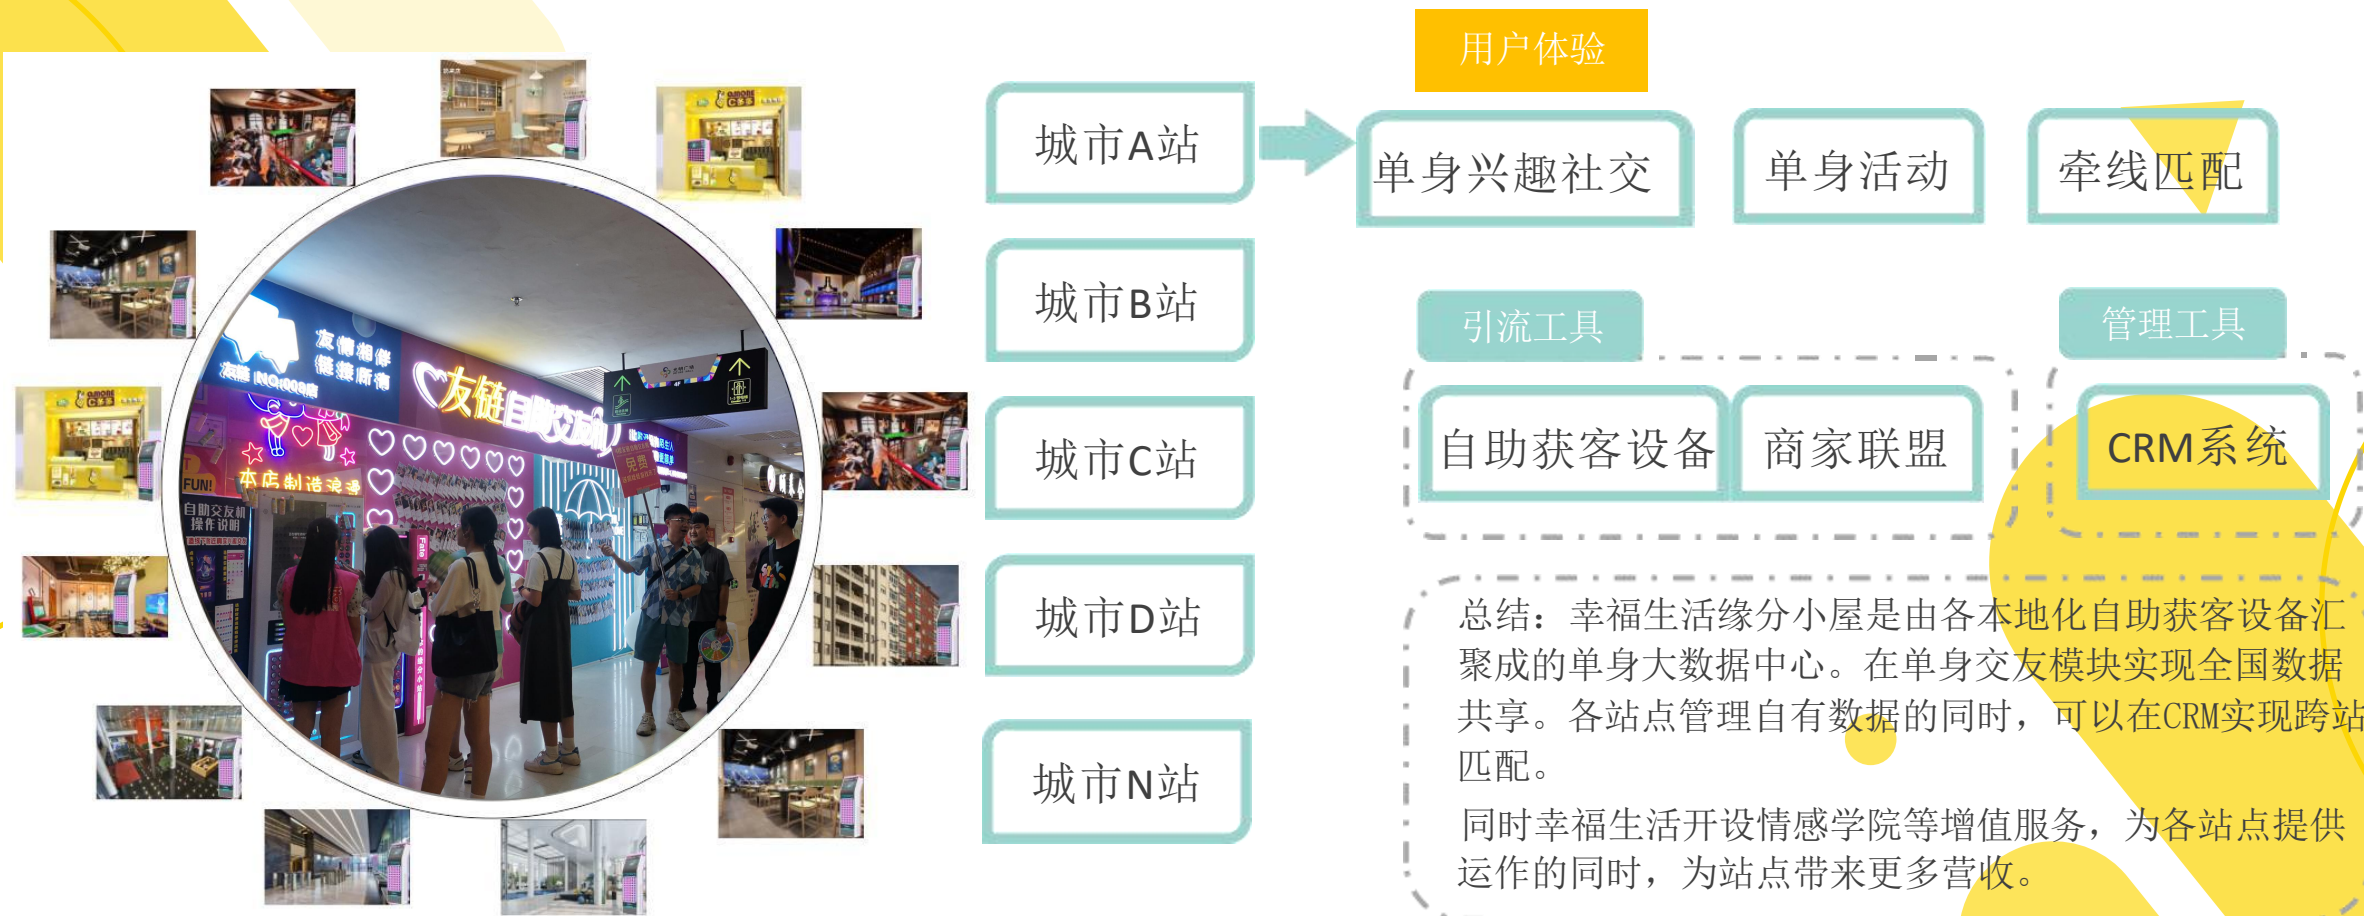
城市A站

城市B站

城市C站

城市D站

城市N站

用户体验

单身兴趣社交

单身活动

牵线匹配

引流工具

管理工具

自助获客设备

商家联盟

CRM系统

总结：幸福生活缘分小屋是由各本地化自助获客设备汇聚成的单身大数据中心。在单身交友模块实现全国数据共享。各站点管理自有数据的同时，可以在CRM实现跨站匹配。

同时幸福生活开设情感学院等增值服务，为各站点提供运作的同时，为站点带来更多营收。